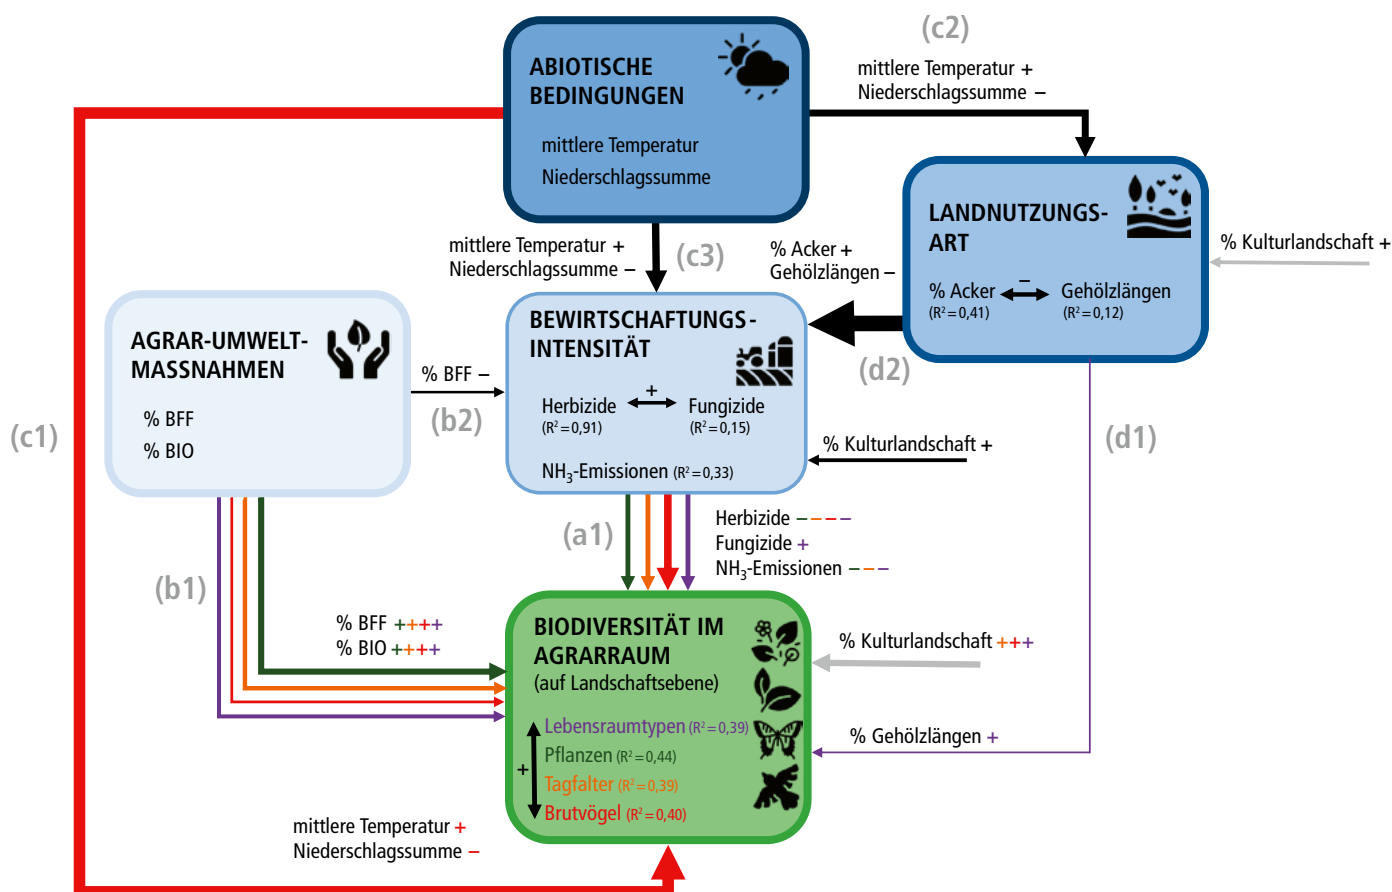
(c2)

ABIOTISCHE BEDINGUNGEN

mittlere Temperatur
Niederschlagssumme

mittlere Temperatur +
Niederschlagssumme –

LANDNUTZUNGS-ART

% Acker – Gehölzlängen
($R^2=0,41$) ($R^2=0,12$)

% Kulturlandschaft +

mittlere Temperatur +
Niederschlagssumme –

(c3)

% Acker +
Gehölzlängen –

AGRAR-UMWELT-MASSNAHMEN

% BFF
% BIO

% BFF –

(b2)

BEWIRTSCHAFTUNGS-INTENSITÄT

Herbizide + Fungizide
($R^2=0,91$) ($R^2=0,15$)

$NH_3$-Emissionen ($R^2=0,33$)

(d2)

% Kulturlandschaft +

(c1)

(d1)

(a1)

Herbizide ––––
Fungizide +
$NH_3$-Emissionen –––

(b1)

% BFF ++++
% BIO ++++

BIODIVERSITÄT IM AGRARRAUM
(auf Landschaftsebene)

% Kulturlandschaft +++

Lebensraumtypen ($R^2=0,39$)
Pflanzen ($R^2=0,44$)
+
Tagfalter ($R^2=0,39$)
Brutvögel ($R^2=0,40$)

% Gehölzlängen +

mittlere Temperatur +
Niederschlagssumme –